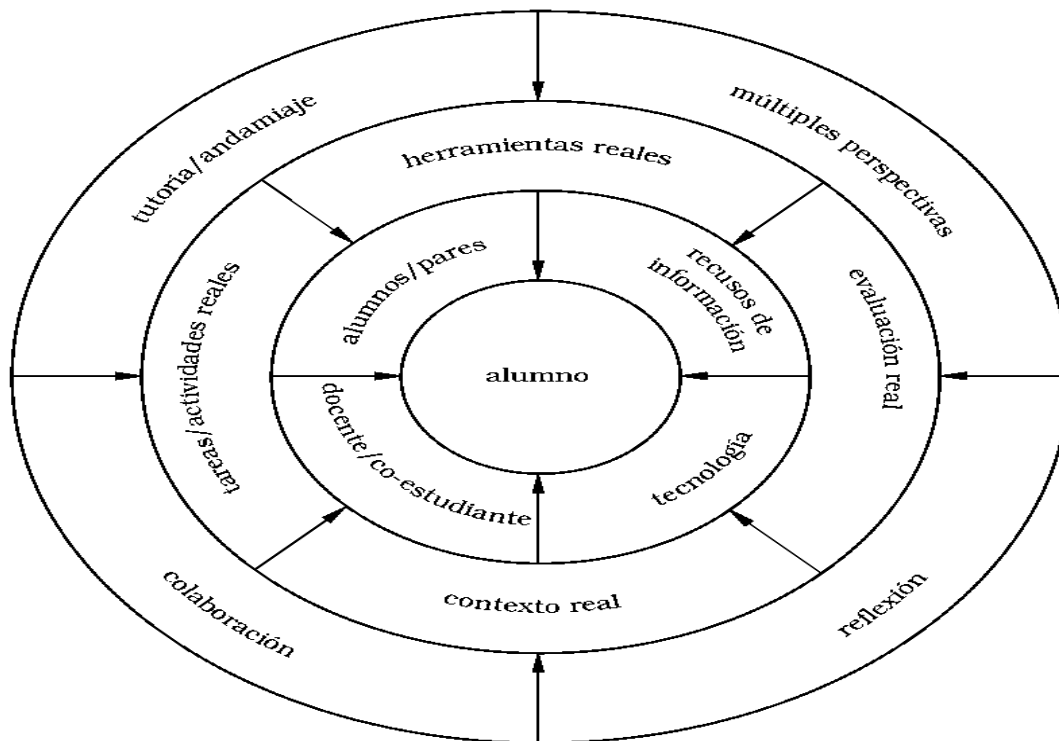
tutoria/andamiaje

múltiples perspectivas

herramientas reales

tareas/actividades reales

alumnos/pares

recusos de información

evaluación real

alumno

docente/co-estudiante

tecnología

colaboración

contexto real

reflexión